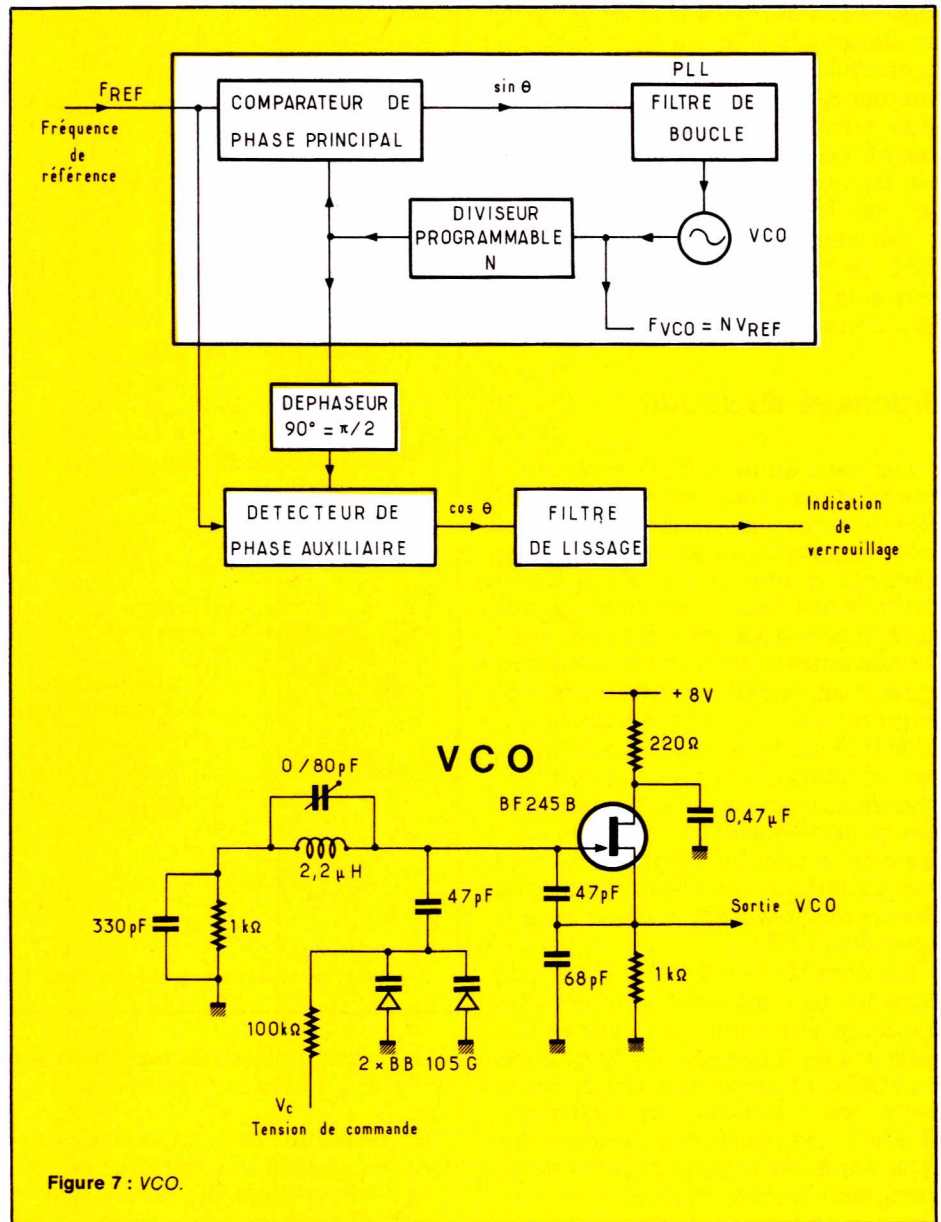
$F_{REF}$
Fréquence de référence

COMPARATEUR DE PHASE PRINCIPAL

sin θ

PLL

FILTRE DE BOUCLE

DIVISEUR PROGRAMMABLE N

VCO

$F_{VCO} = NV_{REF}$

DEPHASEUR $90° = \pi/2$

DETECTEUR DE PHASE AUXILIAIRE

cos θ

FILTRE DE LISSAGE

Indication de verrouillage

+ 8V

220Ω

VCO

0 / 80 pF

BF 245 B

0,47 µF

2,2 µH

330 pF

1 kΩ

47 pF

47 pF

Sortie VCO

68 pF

1 kΩ

100 kΩ

2 × BB 105 G

$V_c$
Tension de commande

Figure 7 : VCO.